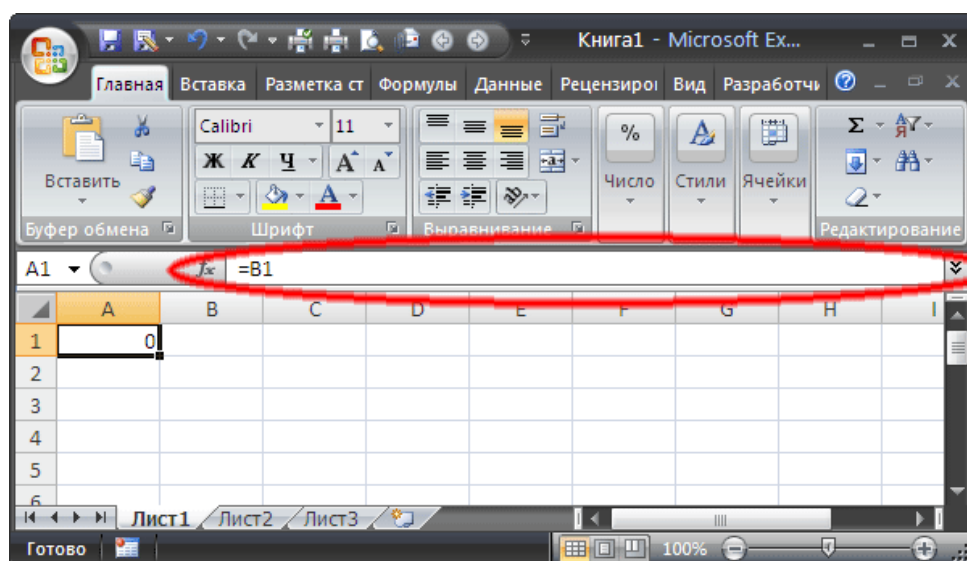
Книга1 - Microsoft Ex...

Главная | Вставка | Разметка ст | Формулы | Данные | Рецензиро | Вид | Разработч

Вставить
Буфер обмена

Calibri 11
Ж К Ч A A
Шрифт

Выравнивание

%
Число

Стили

Ячейки

Σ
Редактирование

A1 $f_x$ =B1

|   | A | B | C | D | E | F | G | H | I |
|---|---|---|---|---|---|---|---|---|---|
| 1 | 0 | | | | | | | | |
| 2 | | | | | | | | | |
| 3 | | | | | | | | | |
| 4 | | | | | | | | | |
| 5 | | | | | | | | | |
| 6 | | | | | | | | | |

Лист1 Лист2 Лист3

Готово 100%